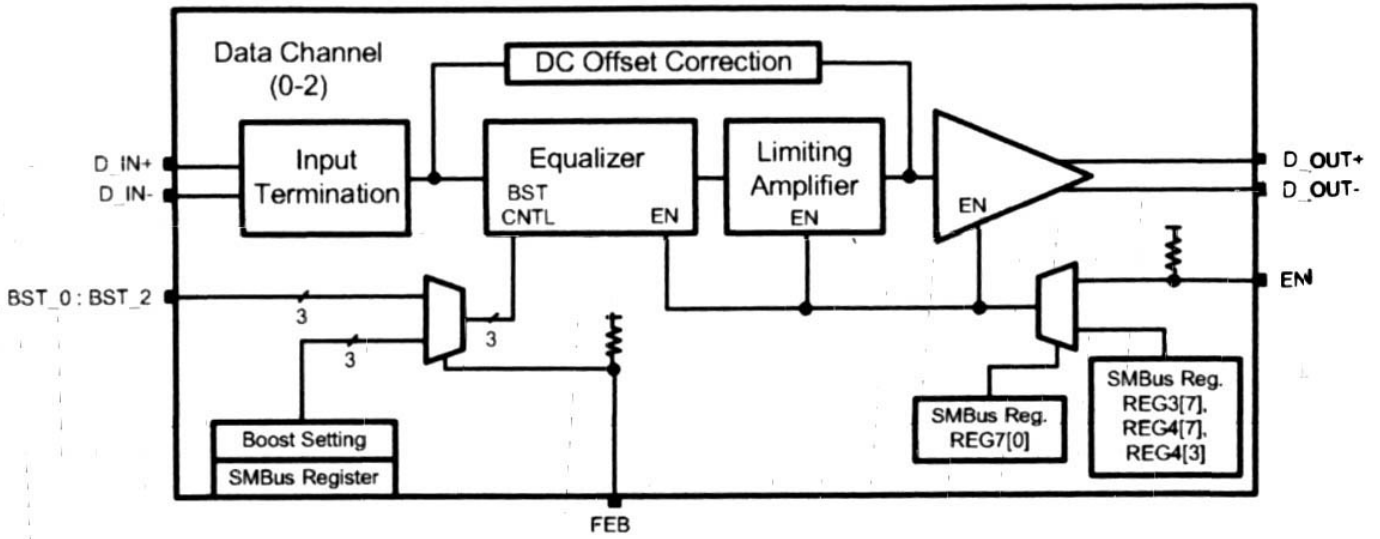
Data Channel (0-2)

DC Offset Correction

D_IN+
D_IN-

Input Termination

Equalizer
BST CNTL
EN

Limiting Amplifier
EN

EN

D_OUT+
D_OUT-

BST_0 : BST_2

3

3

3

EN

Boost Setting
SMBus Register

FEB

SMBus Reg. REG7[0]

SMBus Reg. REG3[7], REG4[7], REG4[3]